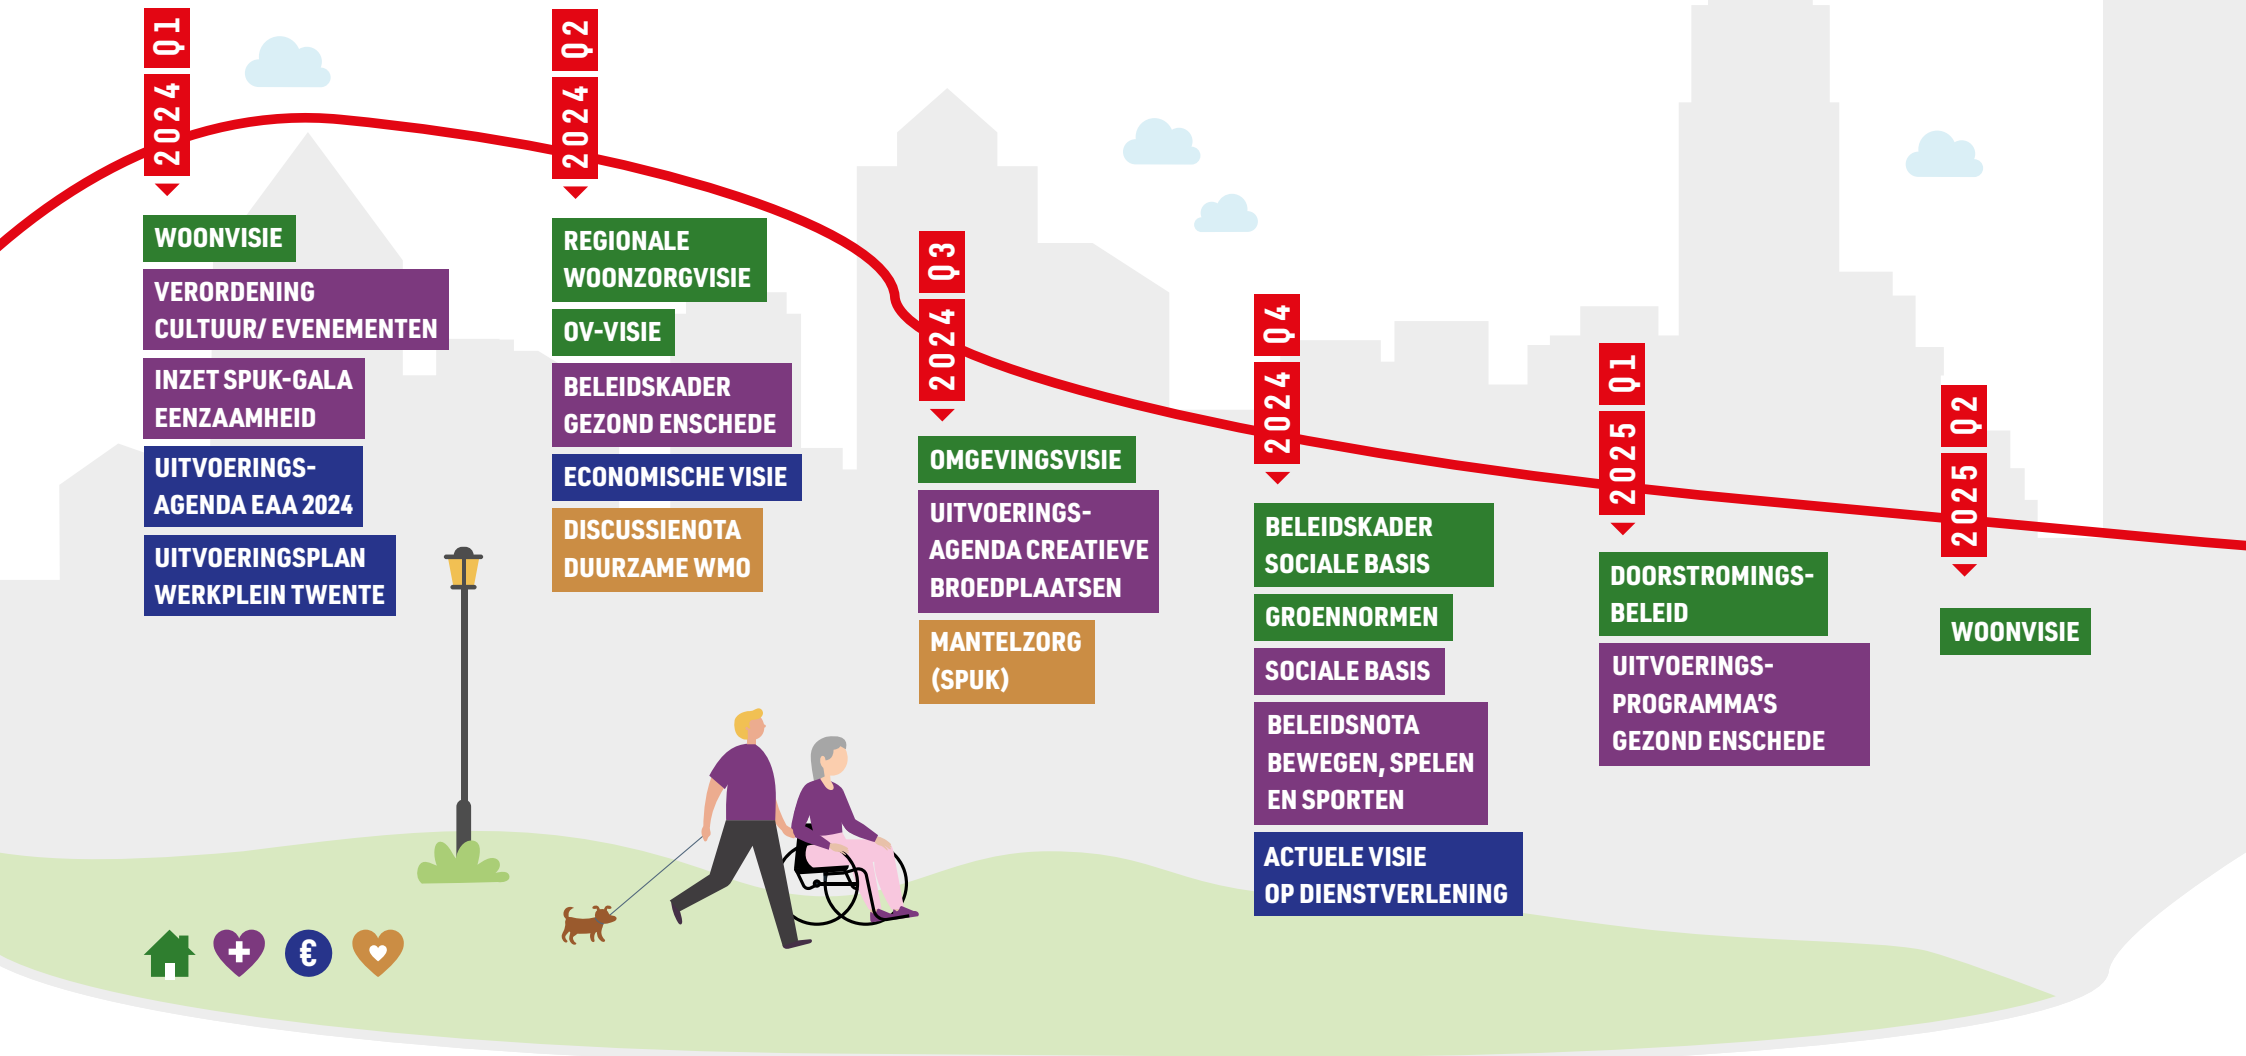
2024 Q1

WOONVISIE

VERORDENING CULTUUR/ EVENEMENTEN

INZET SPUK-GALA EENZAAMHEID

UITVOERINGS-AGENDA EAA 2024

UITVOERINGSPLAN WERKPLEIN TWENTE

2024 Q2

REGIONALE WOONZORGVISIE

OV-VISIE

BELEIDSKADER GEZOND ENSCHEDE

ECONOMISCHE VISIE

DISCUSSIENOTA DUURZAME WMO

2024 Q3

OMGEVINGSVISIE

UITVOERINGS-AGENDA CREATIEVE BROEDPLAATSEN

MANTELZORG (SPUK)

2024 Q4

BELEIDSKADER SOCIALE BASIS

GROENNORMEN

SOCIALE BASIS

BELEIDSNOTA BEWEGEN, SPELEN EN SPORTEN

ACTUELE VISIE OP DIENSTVERLENING

2025 Q1

DOORSTROMINGS-BELEID

UITVOERINGS-PROGRAMMA'S GEZOND ENSCHEDE

2025 Q2

WOONVISIE

€